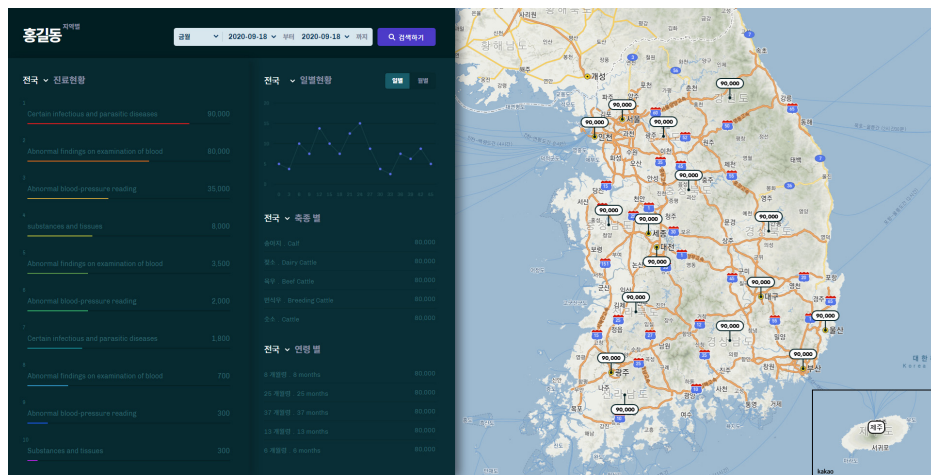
홍길동 지역별

금월 2020-09-18 부터 2020-09-18 까지 검색하기

전국 진료현황

1 Certain infectious and parasitic diseases 90,000

2 Abnormal findings on examination of blood 60,000

3 Abnormal blood-pressure reading 35,000

4 substances and tissues 9,000

5 Abnormal findings on examination of blood 3,500

6 Abnormal blood-pressure reading 2,000

7 Certain infectious and parasitic diseases 1,600

8 Abnormal findings on examination of blood 700

9 Abnormal blood-pressure reading 300

10 Substances and tissues 300

전국 일별현황

일별 월별

전국 축종 별

송아지 Calf 60,000

젖소 Dairy Cattle 60,000

육우 Beef Cattle 60,000

번식우 Breeding Cattle 60,000

소 Cattle 60,000

전국 연령 별

6 개월령 6 months 60,000

25 개월령 25 months 60,000

37 개월령 37 months 60,000

13 개월령 13 months 60,000

6 개월령 6 months 60,000

개성 서울 인천 세종 대전 대구 울산 부산 광주 제주 서귀포

90,000 90,000 90,000 90,000 90,000 90,000 90,000 90,000 90,000 90,000 90,000 90,000 90,000 90,000 90,000 90,000

kakao